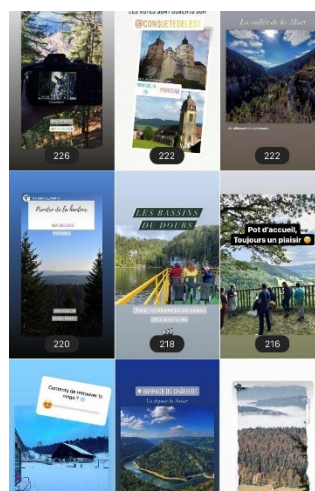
226

LES VOTES SONT OUVERTS SUR
@CONQUETEDELEST
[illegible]
222

La vallée de la Mier
222

Paradis de la lumière
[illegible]
220

LES BASSINS DU DOUBS
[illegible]
218

Pot d'accueil, Toujours un plaisir 😊
216

Contents de retrouver la neige ?
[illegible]

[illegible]
La rigueur de Saint